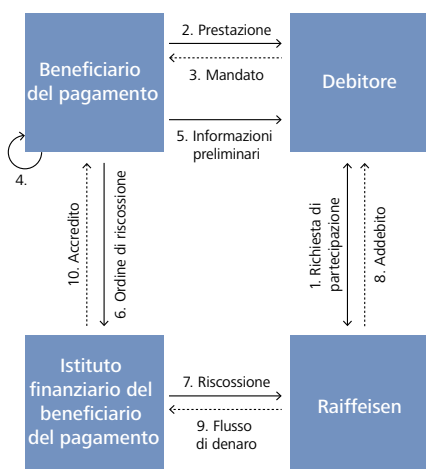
Beneficiario del pagamento

2. Prestazione

3. Mandato

Debitore

5. Informazioni preliminari

4.

10. Accredito

6. Ordine di riscossione

1. Richiesta di partecipazione

8. Addebito

Istituto finanziario del beneficiario del pagamento

7. Riscossione

9. Flusso di denaro

Raiffeisen